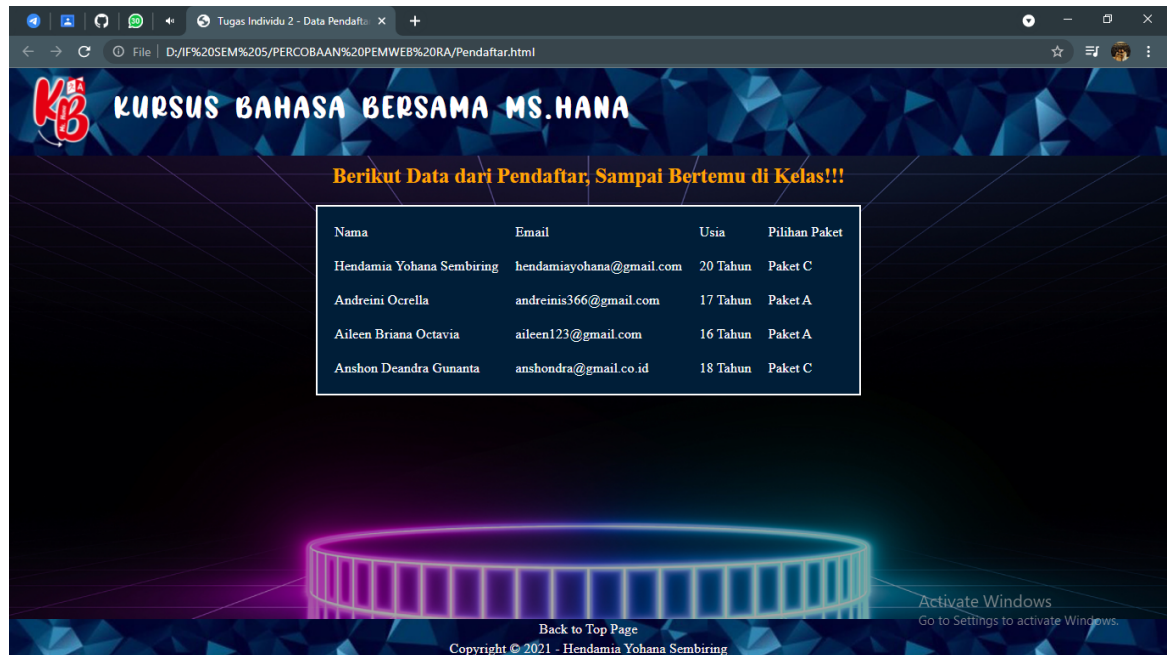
Tugas Individu 2 - Data Pendafta ×
+

File | D:/IF%20SEM%205/PERCOBAAN%20PEMWEB%20RA/Pendaftar.html

KB

KURSUS BAHASA BERSAMA MS.HANA

Berikut Data dari Pendaftar, Sampai Bertemu di Kelas!!!

| Nama | Email | Usia | Pilihan Paket |
|---|---|---|---|
| Hendamia Yohana Sembiring | hendamiayohana@gmail.com | 20 Tahun | Paket C |
| Andreini Ocrella | andreinis366@gmail.com | 17 Tahun | Paket A |
| Aileen Briana Octavia | aileen123@gmail.com | 16 Tahun | Paket A |
| Anshon Deandra Gunanta | anshondra@gmail.co.id | 18 Tahun | Paket C |

Activate Windows
Go to Settings to activate Windows.

Back to Top Page
Copyright © 2021 - Hendamia Yohana Sembiring